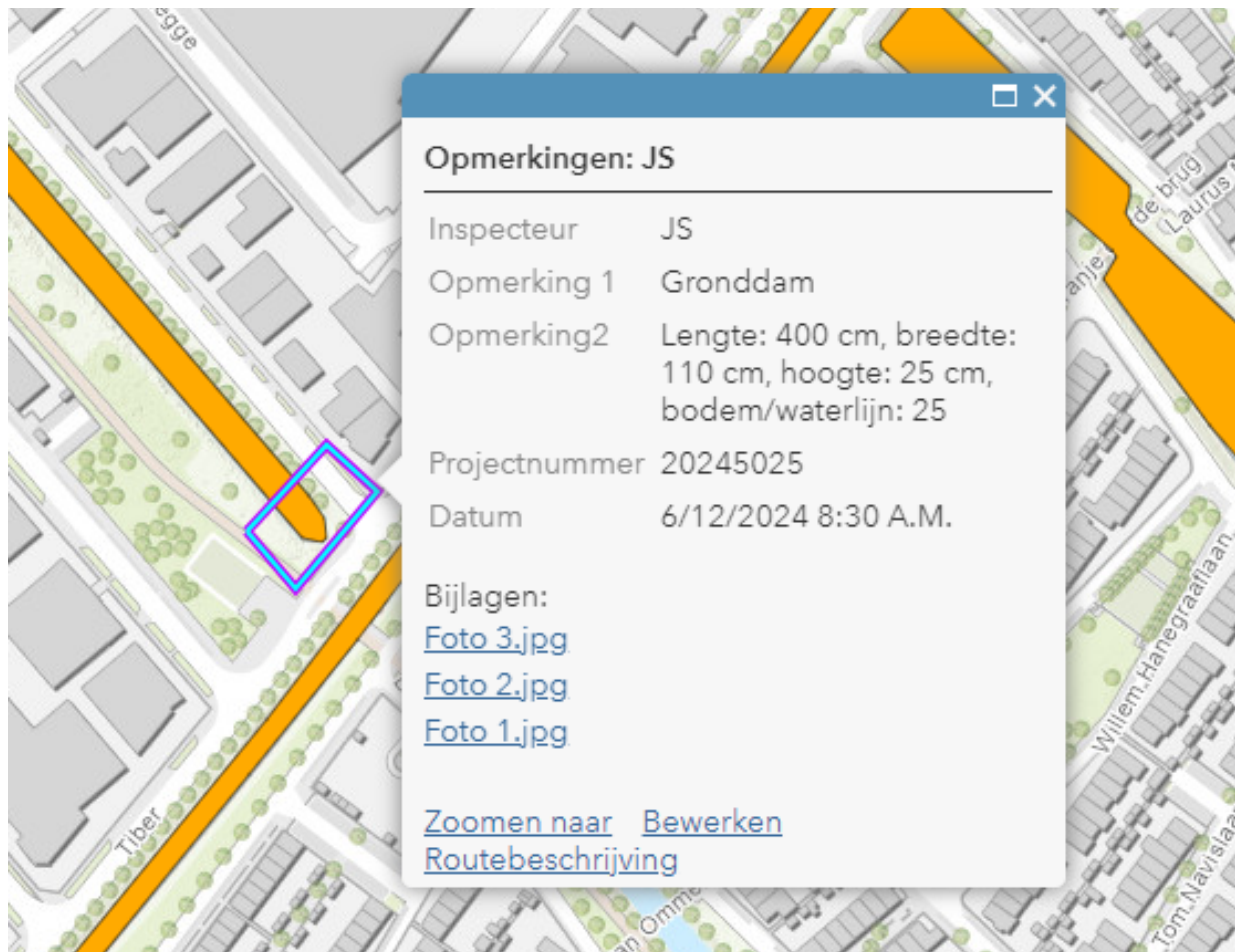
egge

Opmerkingen: JS

| Inspecteur | JS |
|---|---|
| Opmerking 1 | Gronddam |
| Opmerking2 | Lengte: 400 cm, breedte: 110 cm, hoogte: 25 cm, bodem/waterlijn: 25 |
| Projectnummer | 20245025 |
| Datum | 6/12/2024 8:30 A.M. |

Bijlagen:
Foto 3.jpg
Foto 2.jpg
Foto 1.jpg

Zoomen naar Bewerken
Routebeschrijving

de brug
Laurus
anje
Willem Hanegraaflaan
Tom Navisla
Tiber
an Omme